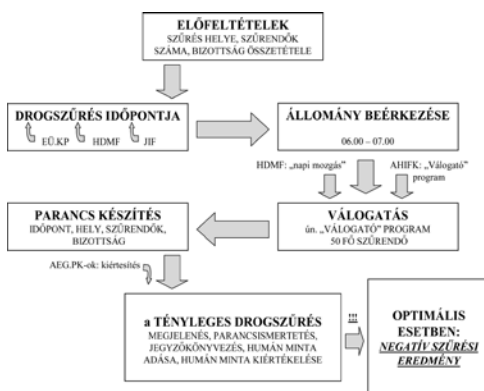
ELŐFELTÉTELEK
SZŰRÉS HELYE, SZŰRENDŐK SZÁMA, BIZOTTSÁG ÖSSZETÉTELE

DROGSZŰRÉS IDŐPONTJA
EÜ.KP HDMF JIF

ÁLLOMÁNY BEÉRKEZÉSE
06.00 – 07.00

HDMF: „napi mozgás"

AHIFK: „Válogató" program

VÁLOGATÁS
ún. „VÁLOGATÓ" PROGRAM
50 FŐ SZŰRENDŐ

PARANCS KÉSZÍTÉS
IDŐPONT, HELY, SZŰRENDŐK, BIZOTTSÁG

AEG.PK-ok: kiértesítés

a TÉNYLEGES DROGSZŰRÉS
MEGJELENÉS, PARANCSISMERTETÉS, JEGYZŐKÖNYVEZÉS, HUMÁN MINTA ADÁSA, HUMÁN MINTA KIÉRTÉKELÉSE

!!!

OPTIMÁLIS ESETBEN:
NEGATÍV SZŰRÉSI EREDMÉNY